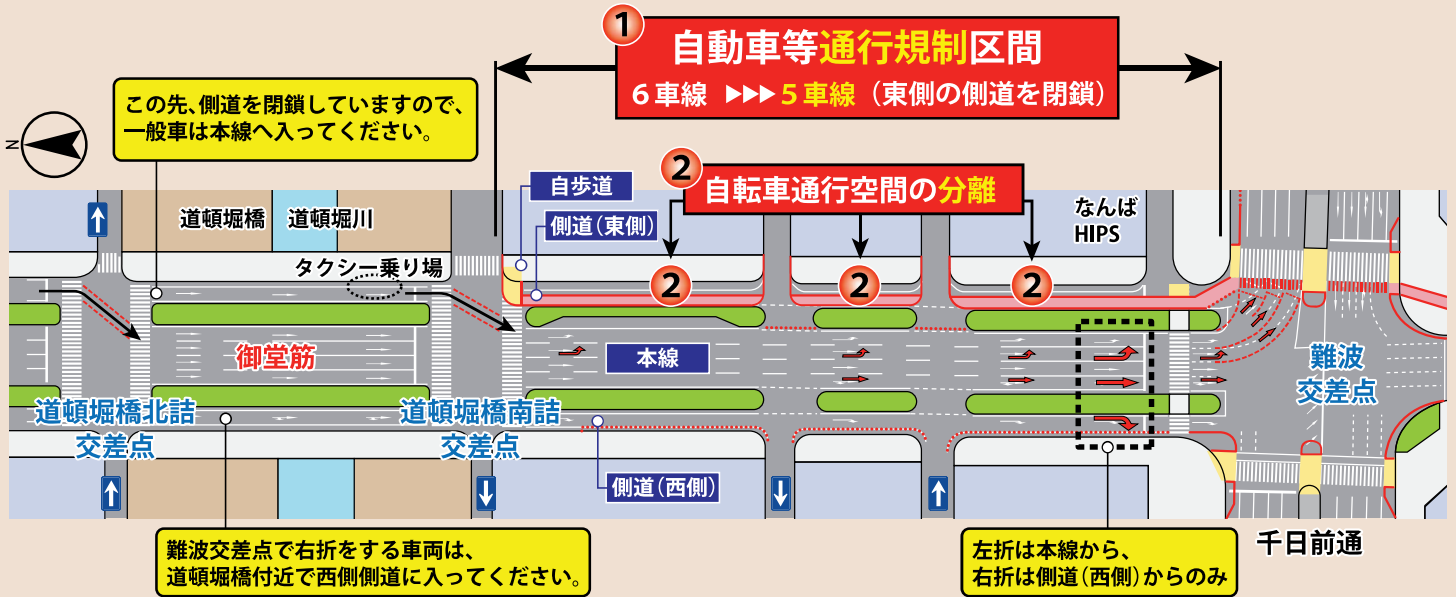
1 自動車等通行規制区間
6車線 ▶▶▶ 5車線（東側の側道を閉鎖）

2 自転車通行空間の分離

この先、側道を閉鎖していますので、一般車は本線へ入ってください。

N

自歩道
側道（東側）

道頓堀橋　道頓堀川

タクシー乗り場

なんば HIPS

2　2　2

御堂筋

本線

難波交差点

道頓堀橋北詰交差点

道頓堀橋南詰交差点

側道（西側）

千日前通

難波交差点で右折をする車両は、道頓堀橋付近で西側側道に入ってください。

左折は本線から、右折は側道（西側）からのみ